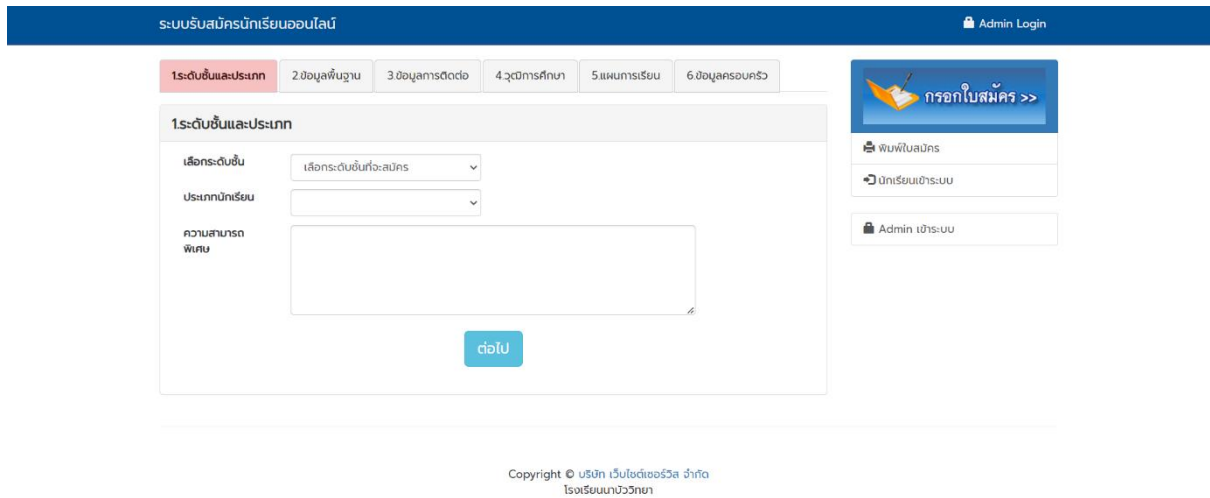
ระบบรับสมัครนักเรียนออนไลน์

Admin Login

1.ระดับชั้นและประเภท
2.ข้อมูลพื้นฐาน
3.ข้อมูลการติดต่อ
4.วุฒิการศึกษา
5.แผนการเรียน
6.ข้อมูลครอบครัว

1.ระดับชั้นและประเภท

เลือกระดับชั้น
เลือกระดับชั้นที่จะสมัคร

ประเภทนักเรียน

ความสามารถพิเศษ

ต่อไป

กรอกใบสมัคร >>

พิมพ์ใบสมัคร

นักเรียนเข้าระบบ

Admin เข้าระบบ

Copyright © บริษัท เว็บไซต์เซอร์วิส จำกัด
โรงเรียนนาบัววิทยา